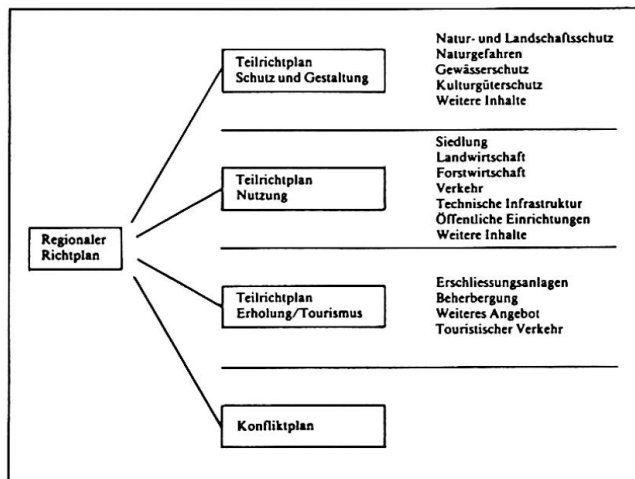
Regionaler Richtplan

Teilrichtplan Schutz und Gestaltung

Natur- und Landschaftsschutz
Naturgefahren
Gewässerschutz
Kulturgüterschutz
Weitere Inhalte

Teilrichtplan Nutzung

Siedlung
Landwirtschaft
Forstwirtschaft
Verkehr
Technische Infrastruktur
Öffentliche Einrichtungen
Weitere Inhalte

Teilrichtplan Erholung/Tourismus

Erschliessungsanlagen
Beherbergung
Weiteres Angebot
Touristischer Verkehr

Konfliktplan